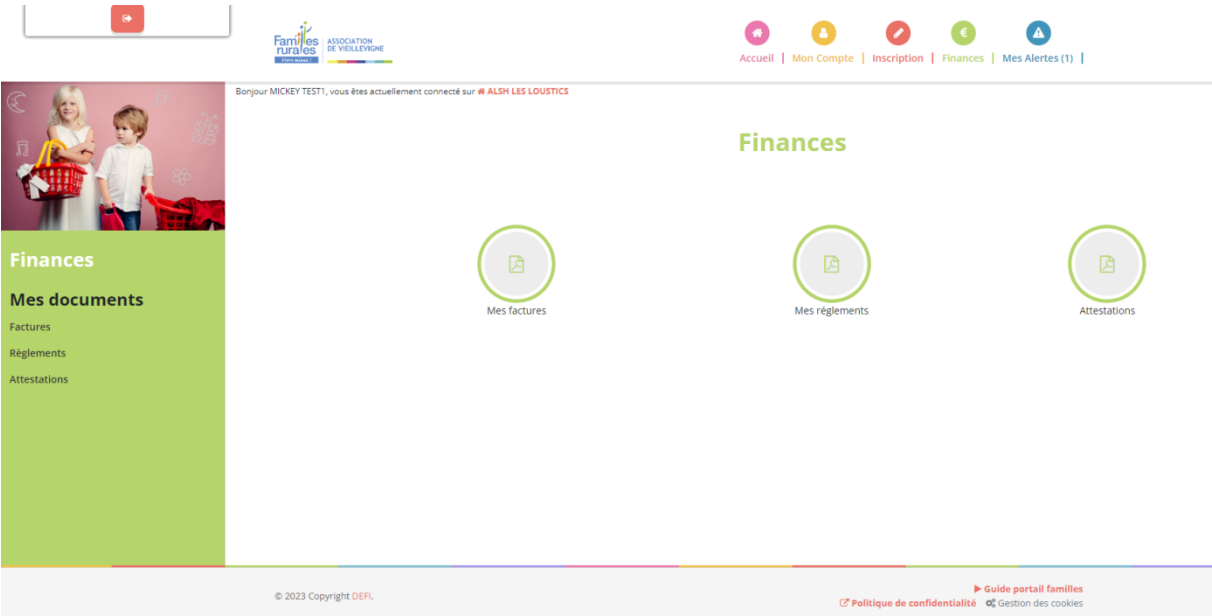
Familles rurales
ASSOCIATION DE VIEILLEVIGNE

Accueil | Mon Compte | Inscription | Finances | Mes Alertes (1) |

Bonjour MICKEY TEST1, vous êtes actuellement connecté sur ALSH LES LOUSTICS

Finances

Mes documents

Factures

Règlements

Attestations

Finances

Mes factures

Mes règlements

Attestations

© 2023 Copyright DEFI.

Guide portail familles

Politique de confidentialité  Gestion des cookies